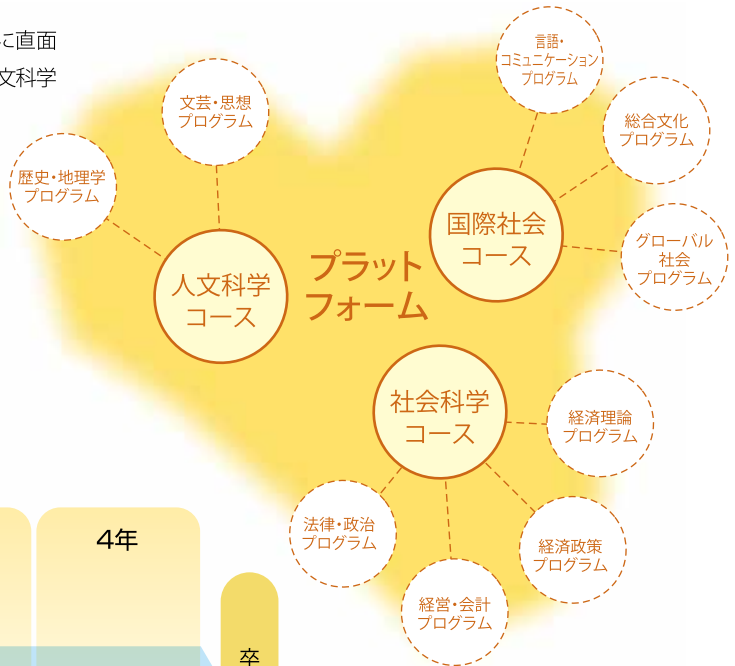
に直面
文科学

文芸・思想
プログラム

歴史・地理学
プログラム

人文科学
コース

言語・
コミュニケーション
プログラム

総合文化
プログラム

国際社会
コース

グローバル
社会
プログラム

プラット
フォーム

社会科学
コース

経済理論
プログラム

法律・政治
プログラム

経済政策
プログラム

経営・会計
プログラム

4年

卒